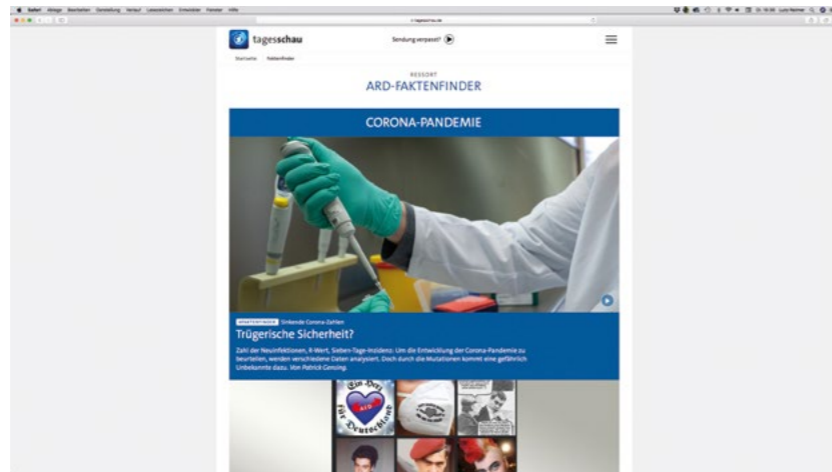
Safari Ablage Bearbeiten Darstellung Verlauf Lesezeichen Entwickler Fenster Hilfe

tagesschau.de

tagesschau

Sendung verpasst?

Startseite Faktenfinder

RESSORT

ARD-FAKTENFINDER

CORONA-PANDEMIE

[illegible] Sinkende Corona-Zahlen

Trügerische Sicherheit?

Zahl der Neuinfektionen, R-Wert, Sieben-Tage-Inzidenz: Um die Entwicklung der Corona-Pandemie zu beurteilen, werden verschiedene Daten analysiert. Doch durch die Mutationen kommt eine gefährliche Unbekannte dazu. Von Patrick Gensing.

Ein Herz für Deutschland